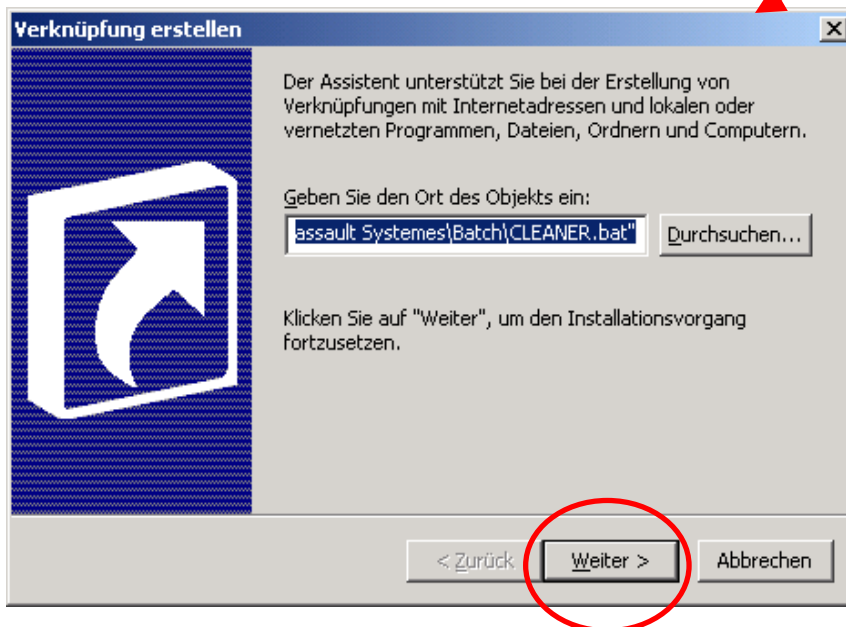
Verknüpfung erstellen

Der Assistent unterstützt Sie bei der Erstellung von Verknüpfungen mit Internetadressen und lokalen oder vernetzten Programmen, Dateien, Ordnern und Computern.

Geben Sie den Ort des Objekts ein:

assault Systemes\Batch\CLEANER.bat"

Durchsuchen...

Klicken Sie auf "Weiter", um den Installationsvorgang fortzusetzen.

< Zurück

Weiter >

Abbrechen